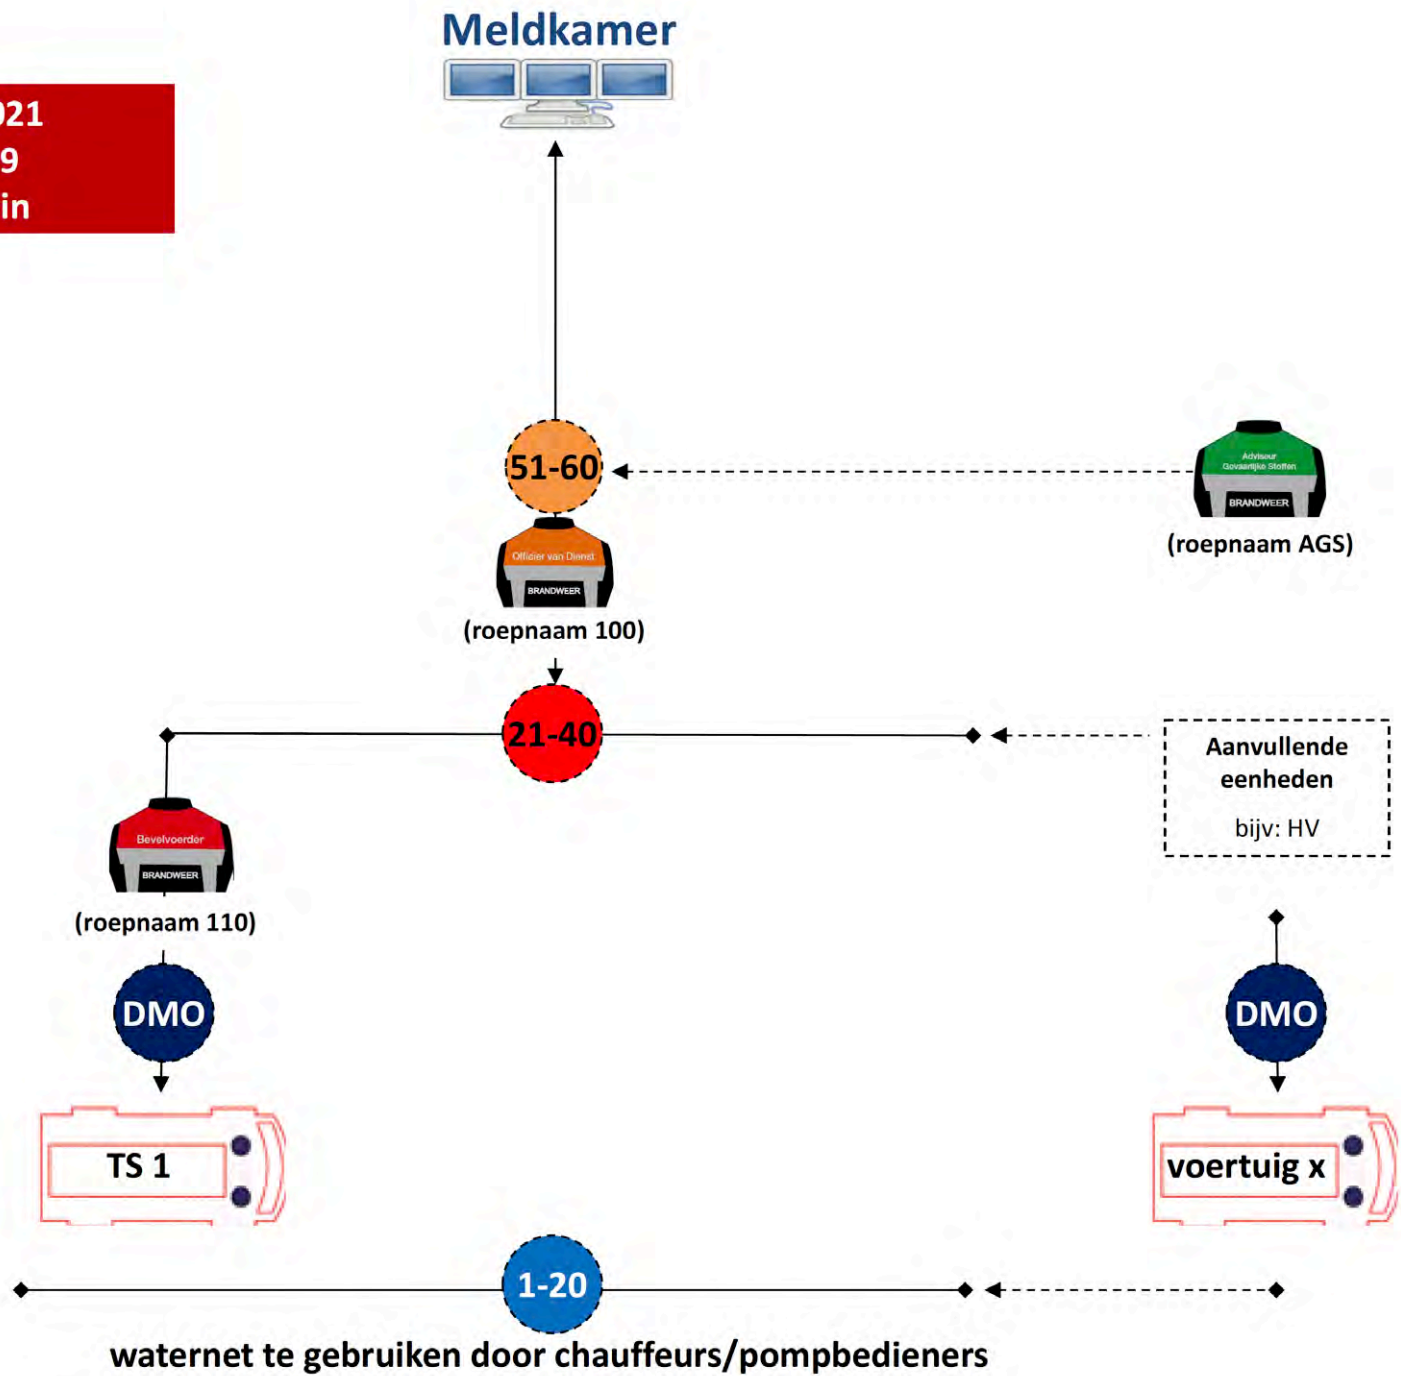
Meldkamer

021
9
in

51-60

Adviseur Gevaarlijke Stoffen
BRANDWEER
(roepnaam AGS)

Officier van Dienst
BRANDWEER
(roepnaam 100)

21-40

Aanvullende eenheden

bijv: HV

Bevelvoerder
BRANDWEER
(roepnaam 110)

DMO

DMO

TS 1

voertuig x

1-20

waternet te gebruiken door chauffeurs/pompbedieners